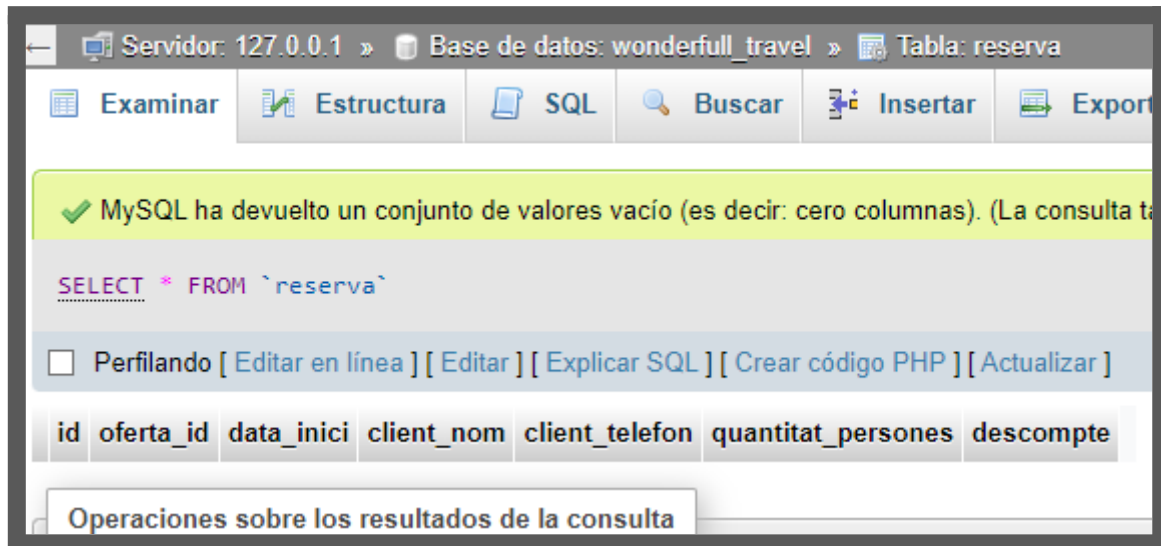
Servidor: 127.0.0.1 » Base de datos: wonderfull_travel » Tabla: reserva

Examinar | Estructura | SQL | Buscar | Insertar | Export

✔ MySQL ha devuelto un conjunto de valores vacío (es decir: cero columnas). (La consulta t

SELECT * FROM `reserva`

Perfilando [ Editar en línea ] [ Editar ] [ Explicar SQL ] [ Crear código PHP ] [ Actualizar ]

| id | oferta_id | data_inici | client_nom | client_telefon | quantitat_persones | descompte |
|---|---|---|---|---|---|---|

Operaciones sobre los resultados de la consulta